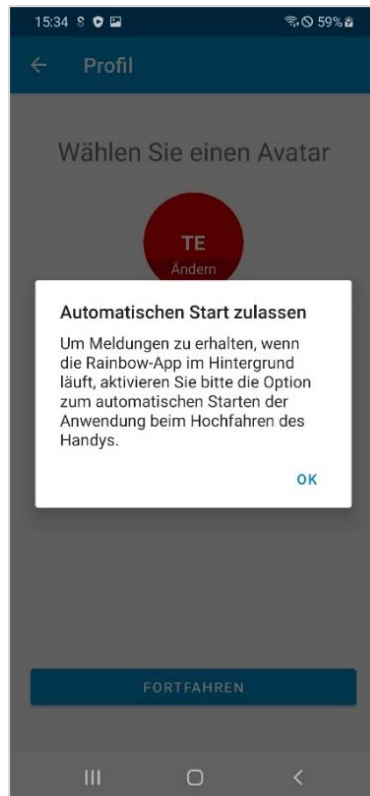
15:34 59%

Profil

Wählen Sie einen Avatar

TE
Ändern

Automatischen Start zulassen

Um Meldungen zu erhalten, wenn die Rainbow-App im Hintergrund läuft, aktivieren Sie bitte die Option zum automatischen Starten der Anwendung beim Hochfahren des Handys.

OK

FORTFAHREN